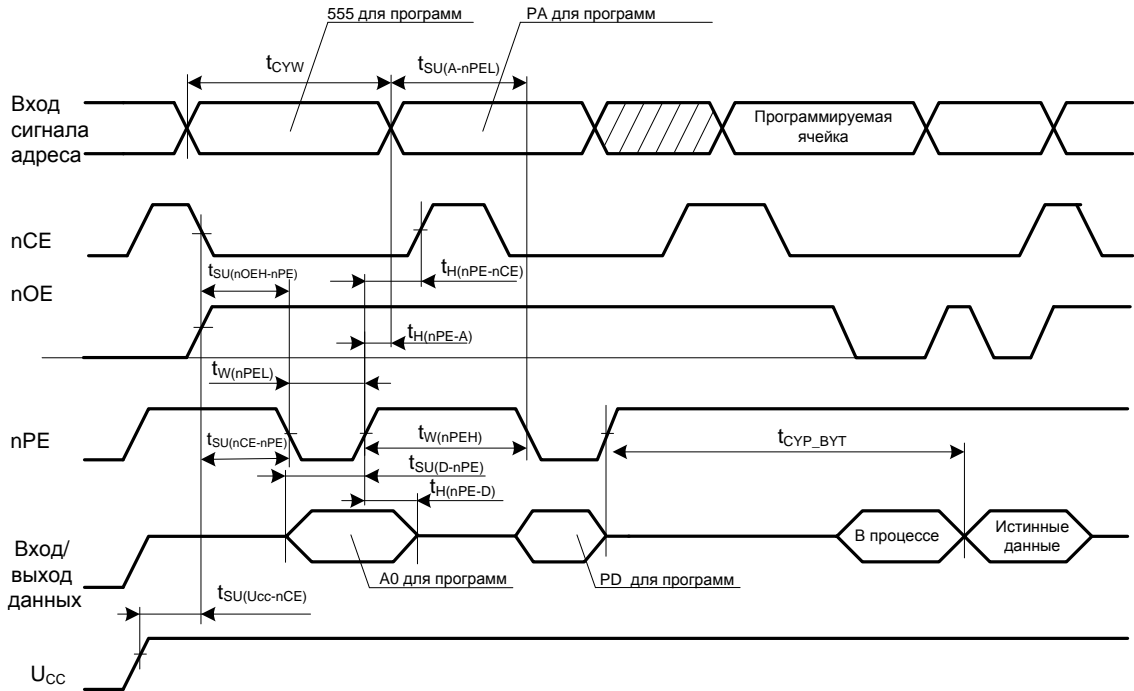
555 для программ

PA для программ

$t_{CYW}$

$t_{SU(A\text{-}nPEL)}$

Вход сигнала адреса

Программируемая ячейка

nCE

$t_{SU(nOEH\text{-}nPE)}$

$t_{H(nPE\text{-}nCE)}$

nOE

$t_{H(nPE\text{-}A)}$

$t_{W(nPEL)}$

nPE

$t_{SU(nCE\text{-}nPE)}$

$t_{W(nPEH)}$

$t_{CYP\_BYT}$

$t_{SU(D\text{-}nPE)}$

$t_{H(nPE\text{-}D)}$

Вход/ выход данных

В процессе

Истинные данные

A0 для программ

PD для программ

$t_{SU(Ucc\text{-}nCE)}$

$U_{CC}$